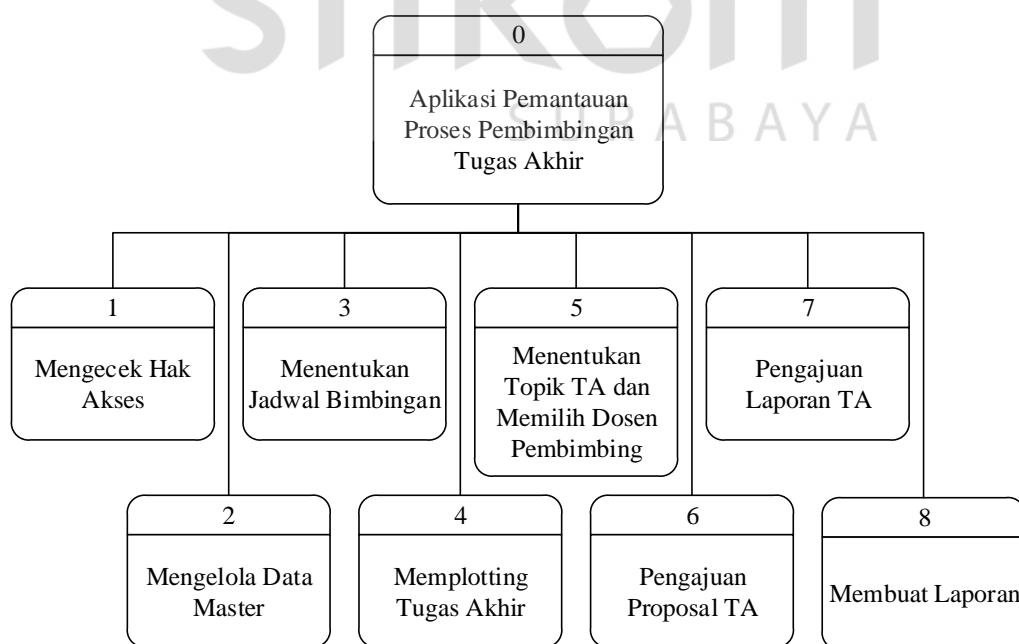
STIKOM

SURABAYA

0

Aplikasi Pemantauan Proses Pembimbingan Tugas Akhir

1

Mengecek Hak Akses

3

Menentukan Jadwal Bimbingan

5

Menentukan Topik TA dan Memilih Dosen Pembimbing

7

Pengajuan Laporan TA

2

Mengelola Data Master

4

Memplotting Tugas Akhir

6

Pengajuan Proposal TA

8

Membuat Laporan